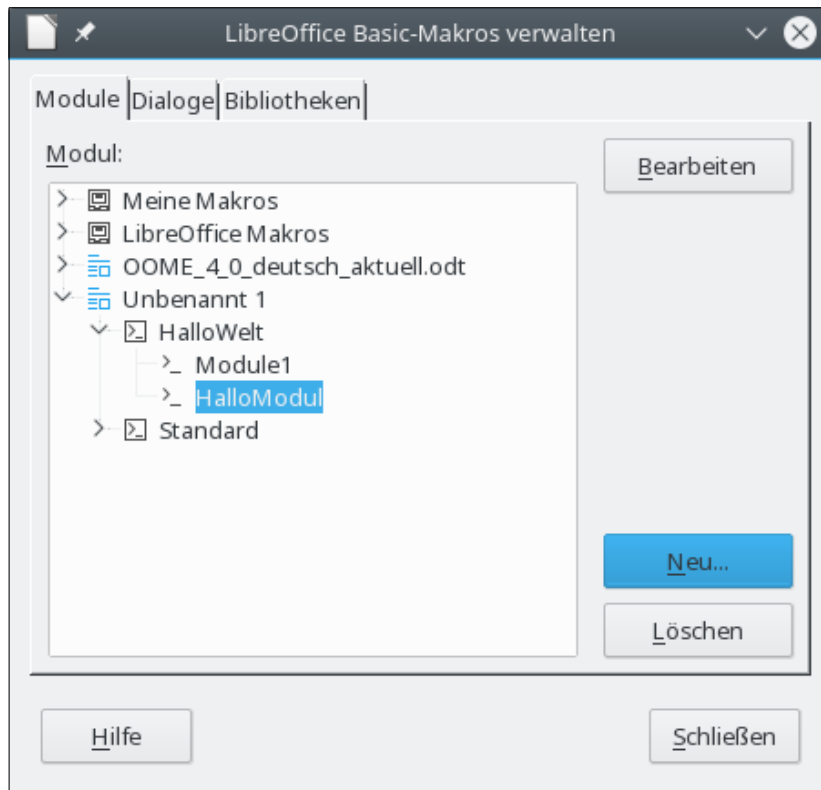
LibreOffice Basic-Makros verwalten

Module | Dialoge | Bibliotheken

Modul:

Meine Makros
LibreOffice Makros
OOME_4_0_deutsch_aktuell.odt
Unbenannt 1
HalloWelt
Module1
HalloModul
Standard

Bearbeiten

Neu...

Löschen

Hilfe

Schließen